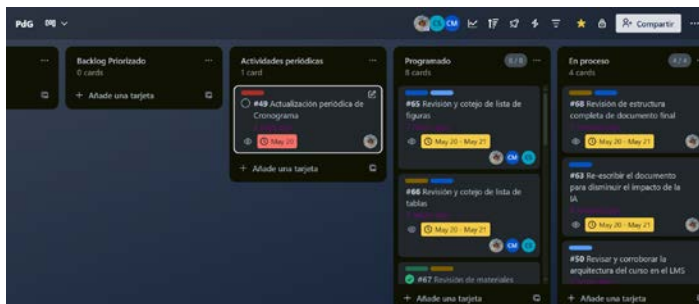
PdG

Compartir

Backlog Priorizado
0 cards
+ Añade una tarjeta

Actividades periódicas
1 card
#49 Actualización periódica de Cronograma
May 20
+ Añade una tarjeta

Programado
8 cards
8 / 8
#65 Revisión y cotejo de lista de figuras
May 20 - May 21
CM
#66 Revisión y cotejo de lista de tablas
May 20 - May 21
CM
#67 Revisión de materiales
+ Añade una tarjeta

En proceso
4 cards
4 / 4
#68 Revisión de estructura completa de documento final
May 20 - May 21
#63 Re-escribir el documento para disminuir el impacto de la IA
May 20 - May 21
#50 Revisar y corroborar la arquitectura del curso en el LMS
+ Añade una tarjeta